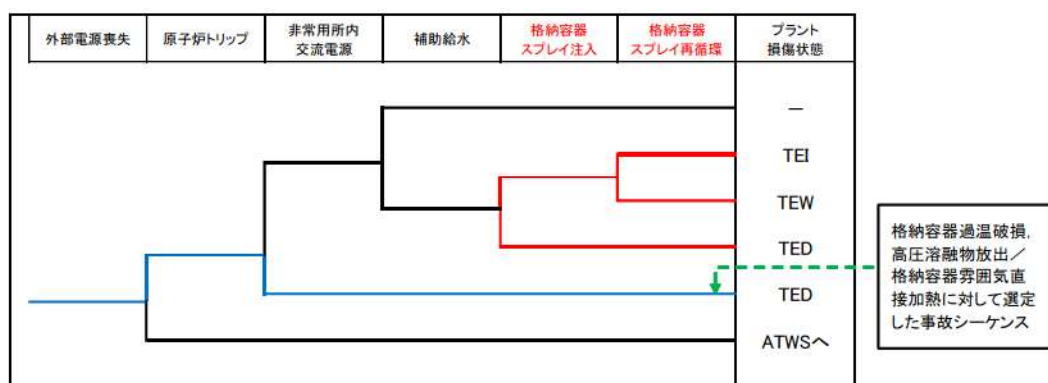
| 外部電源喪失 | 原子炉トリップ | 非常用所内交流電源 | 補助給水 | 格納容器スプレイ注入 | 格納容器スプレイ再循環 | プラント損傷状態 |
|---|---|---|---|---|---|---|
| | | | | | | ー |
| | | | | | | TEI |
| | | | | | | TEW |
| | | | | | | TED |
| | | | | | | TED |
| | | | | | | ATWSへ |

格納容器過温破損，高圧溶融物放出／格納容器雰囲気直接加熱に対して選定した事故シーケンス